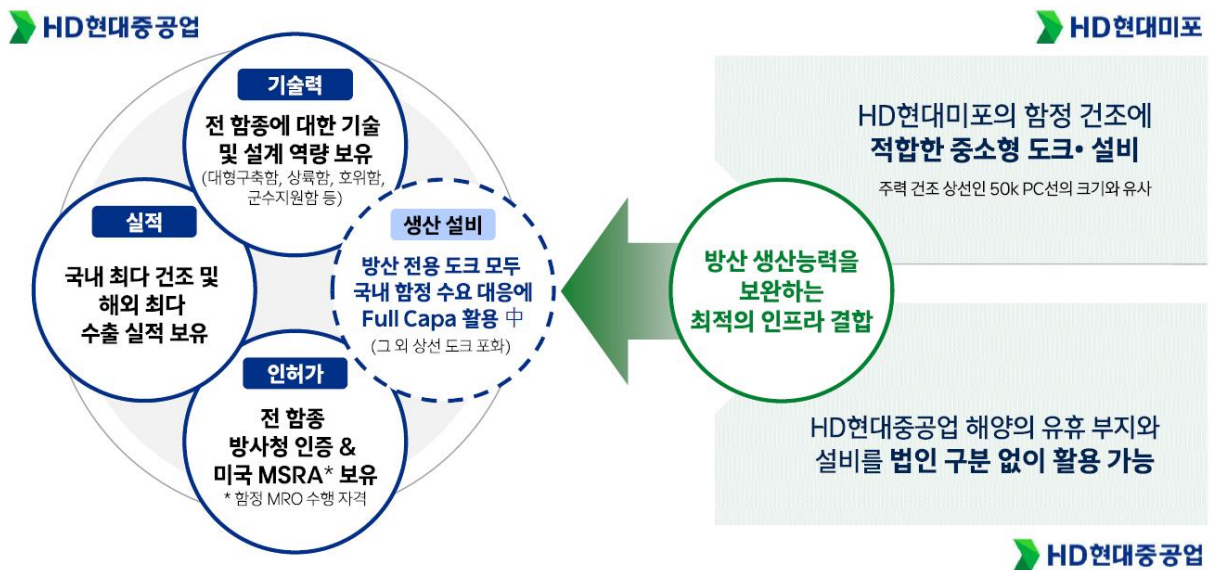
HD현대중공업

HD현대미포

기술력

전 함종에 대한 기술 및 설계 역량 보유

(대형구축함, 상륙함, 호위함, 군수지원함 등)

실적

국내 최다 건조 및 해외 최다 수출 실적 보유

생산 설비

방산 전용 도크 모두 국내 함정 수요 대응에 Full Capa 활용 中

(그 외 상선 도크 포화)

인허가

전 함종 방사청 인증 & 미국 MSRA* 보유

* 함정 MRO 수행 자격

방산 생산능력을 보완하는 최적의 인프라 결합

HD현대미포의 함정 건조에 적합한 중소형 도크• 설비

주력 건조 상선인 50k PC선의 크기와 유사

HD현대중공업 해양의 유휴 부지와 설비를 법인 구분 없이 활용 가능

HD현대중공업